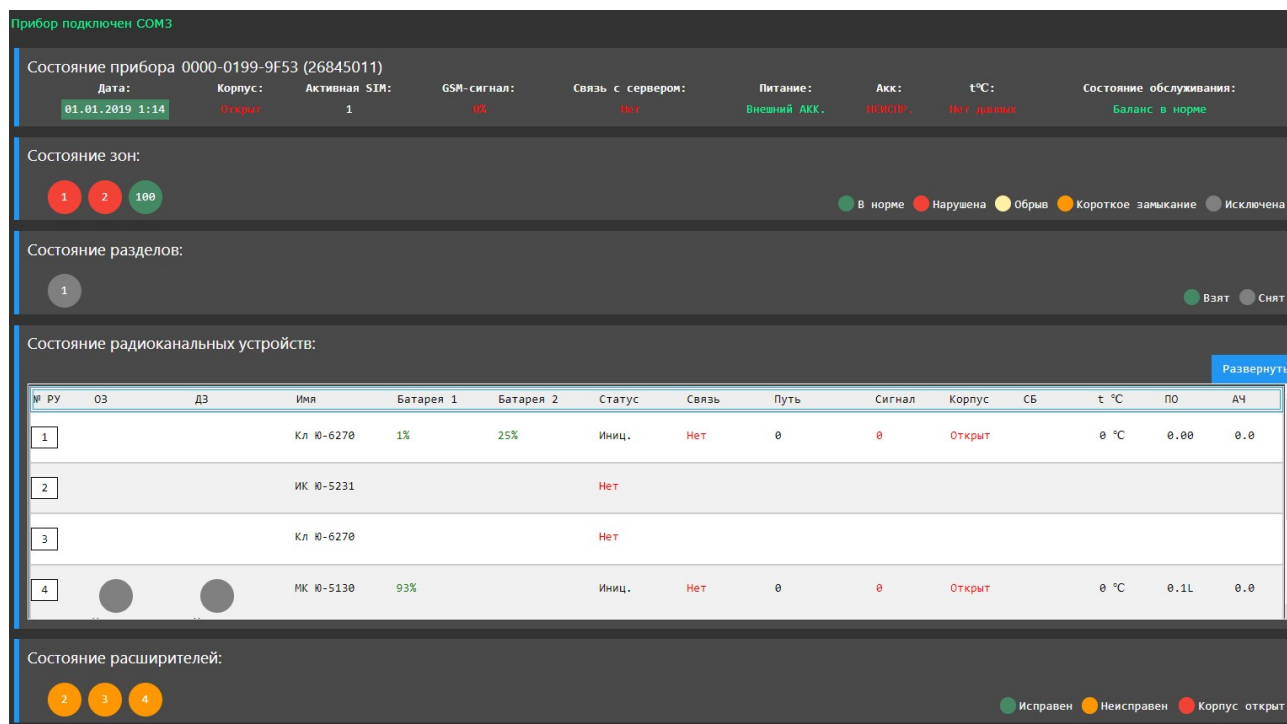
Прибор подключен COM3

Состояние прибора 0000-0199-9F53 (26845011)

| Дата: | Корпус: | Активная SIM: | GSM-сигнал: | Связь с сервером: | Питание: | Акк: | t°C: | Состояние обслуживания: |
|---|---|---|---|---|---|---|---|---|
| 01.01.2019 1:14 | Открыт | 1 | 0% | Нет | Внешний АКК. | НЕИСПР. | Нет данных | Баланс в норме |

Состояние зон:

1 2 100

В норме Нарушена Обрыв Короткое замыкание Исключена

Состояние разделов:

1

Взят Снят

Состояние радиоканальных устройств:

Развернуть

| № РУ | ОЗ | ДЗ | Имя | Батарея 1 | Батарея 2 | Статус | Связь | Путь | Сигнал | Корпус | СБ | t °C | ПО | АЧ |
|---|---|---|---|---|---|---|---|---|---|---|---|---|---|---|
| 1 | | | Кл Ю-6270 | 1% | 25% | Иниц. | Нет | 0 | 0 | Открыт | | 0 °C | 0.00 | 0.0 |
| 2 | | | ИК Ю-5231 | | | Нет | | | | | | | | |
| 3 | | | Кл Ю-6270 | | | Нет | | | | | | | | |
| 4 | | | МК Ю-5130 | 93% | | Иниц. | Нет | 0 | 0 | Открыт | | 0 °C | 0.1L | 0.0 |

Состояние расширителей:

2 3 4

Исправен Неисправен Корпус открыт